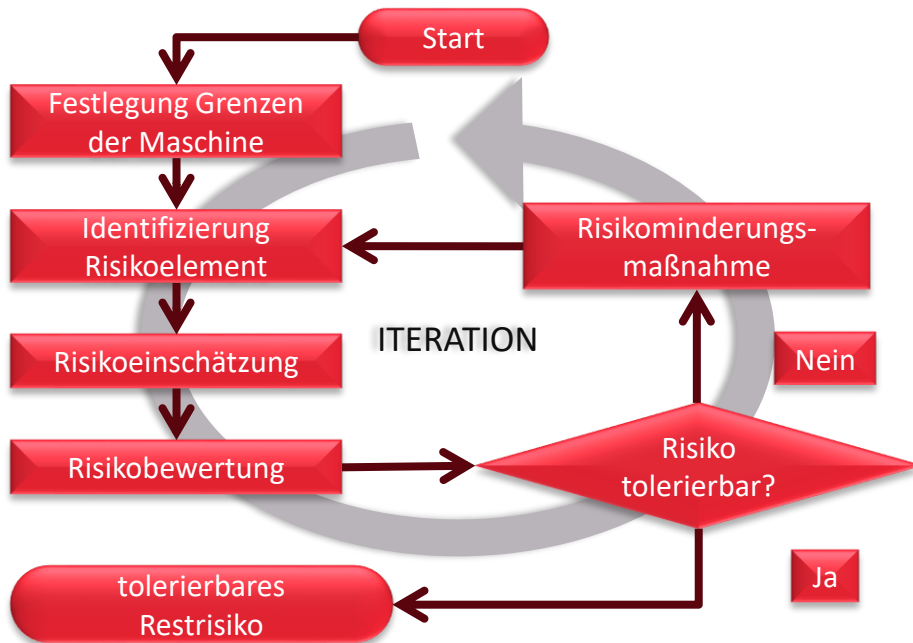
Start

Festlegung Grenzen der Maschine

Identifizierung Risikoelement

Risikoeinschätzung

Risikobewertung

Risikominderungsmaßnahme

ITERATION

Nein

Risiko tolerierbar?

Ja

tolerierbares Restrisiko